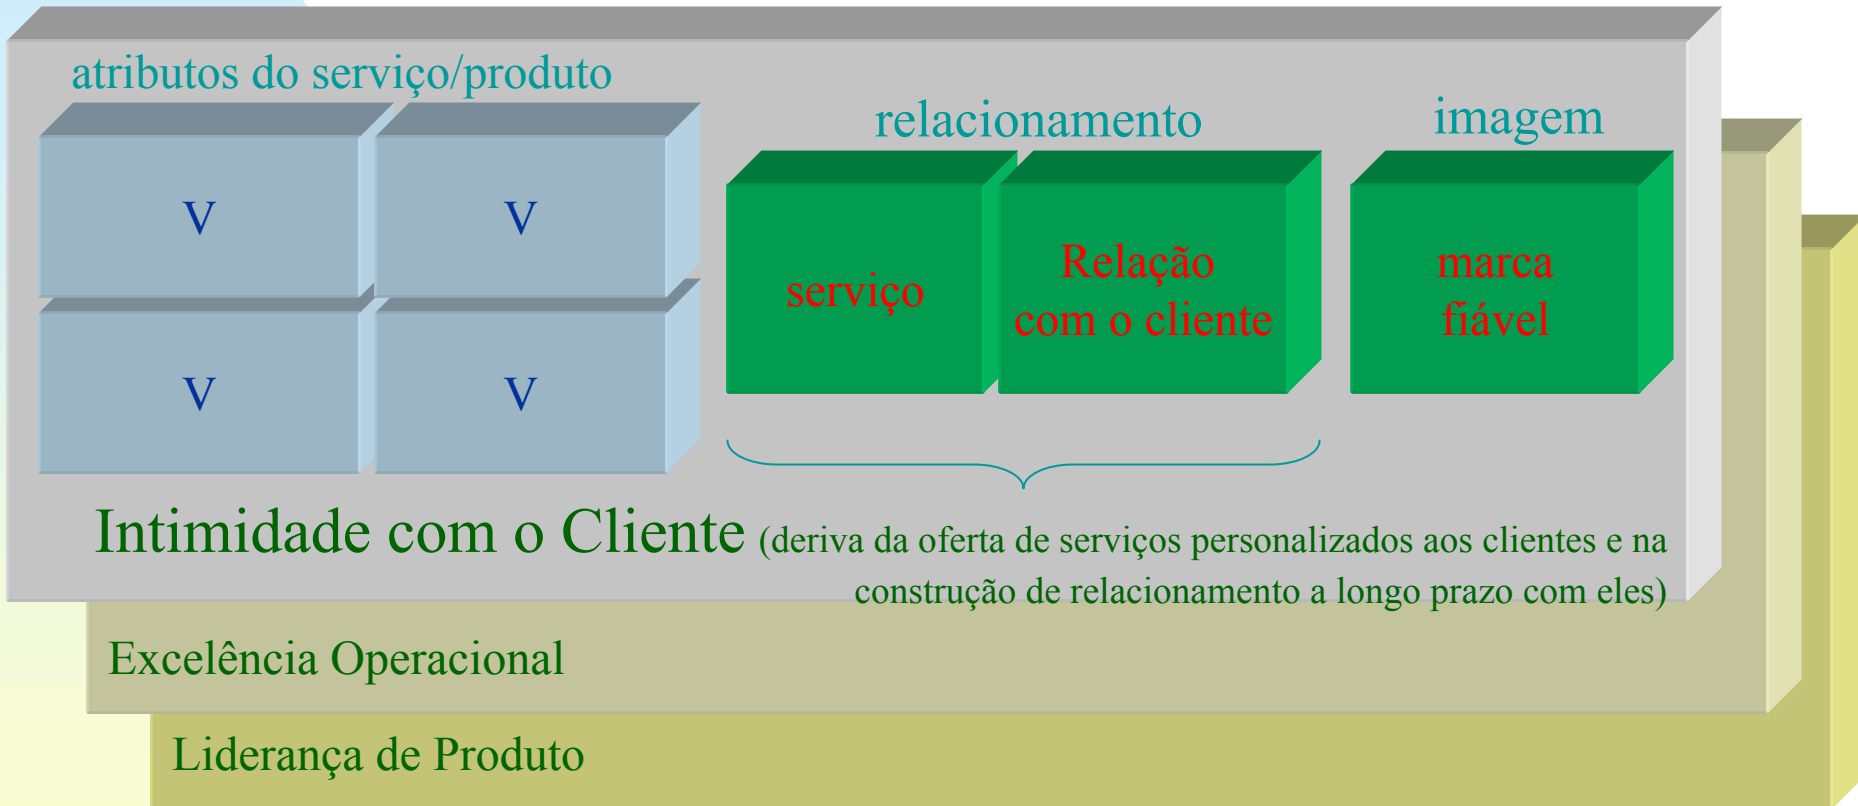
atributos do serviço/produto

V

V

V

V

relacionamento

imagem

serviço

Relação com o cliente

marca fiável

Intimidade com o Cliente (deriva da oferta de serviços personalizados aos clientes e na construção de relacionamento a longo prazo com eles)

Excelência Operacional

Liderança de Produto